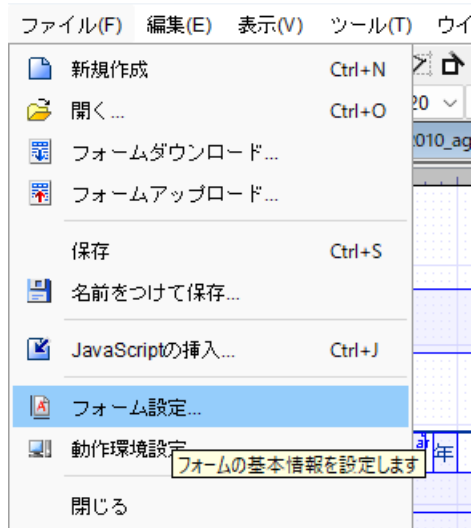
ファイル(F) 編集(E) 表示(V) ツール(T) ウイ

新規作成 Ctrl+N
開く... Ctrl+O
フォームダウンロード...
フォームアップロード...
保存 Ctrl+S
名前をつけて保存...
JavaScriptの挿入... Ctrl+J
フォーム設定...
動作環境設定
閉じる

フォームの基本情報を設定します

20
010_ag
年